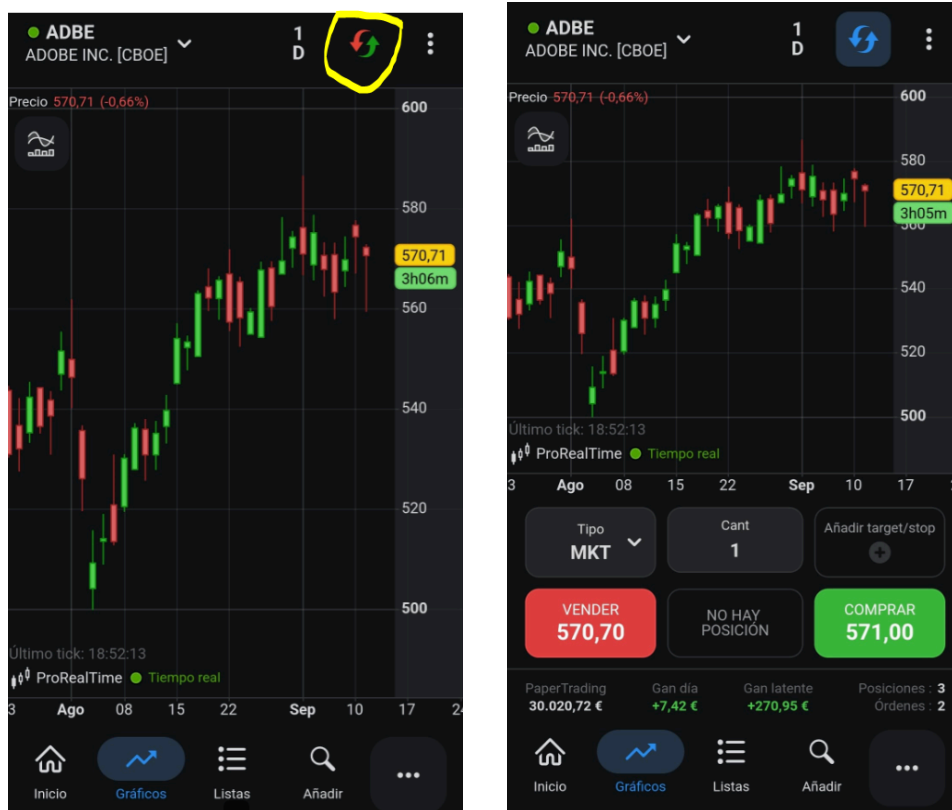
ADBE
ADOBE INC. [CBOE]
1 D

Precio 570,71 (-0,66%)

600
580
570,71
3h06m
560
540
520
500

Último tick: 18:52:13
ProRealTime Tiempo real

3 Ago 08 15 22 Sep 10 17 24

Inicio Gráficos Listas Añadir ...

ADBE
ADOBE INC. [CBOE]
1 D

Precio 570,71 (-0,66%)

600
580
570,71
3h05m
540
520
500

Último tick: 18:52:13
ProRealTime Tiempo real

3 Ago 08 15 22 Sep 10 17

Tipo
MKT
Cant
1
Añadir target/stop

VENDER
570,70
NO HAY POSICIÓN
COMPRAR
571,00

PaperTrading 30.020,72 €
Gan día +7,42 €
Gan latente +270,95 €
Posiciones : 3
Órdenes : 2

Inicio Gráficos Listas Añadir ...